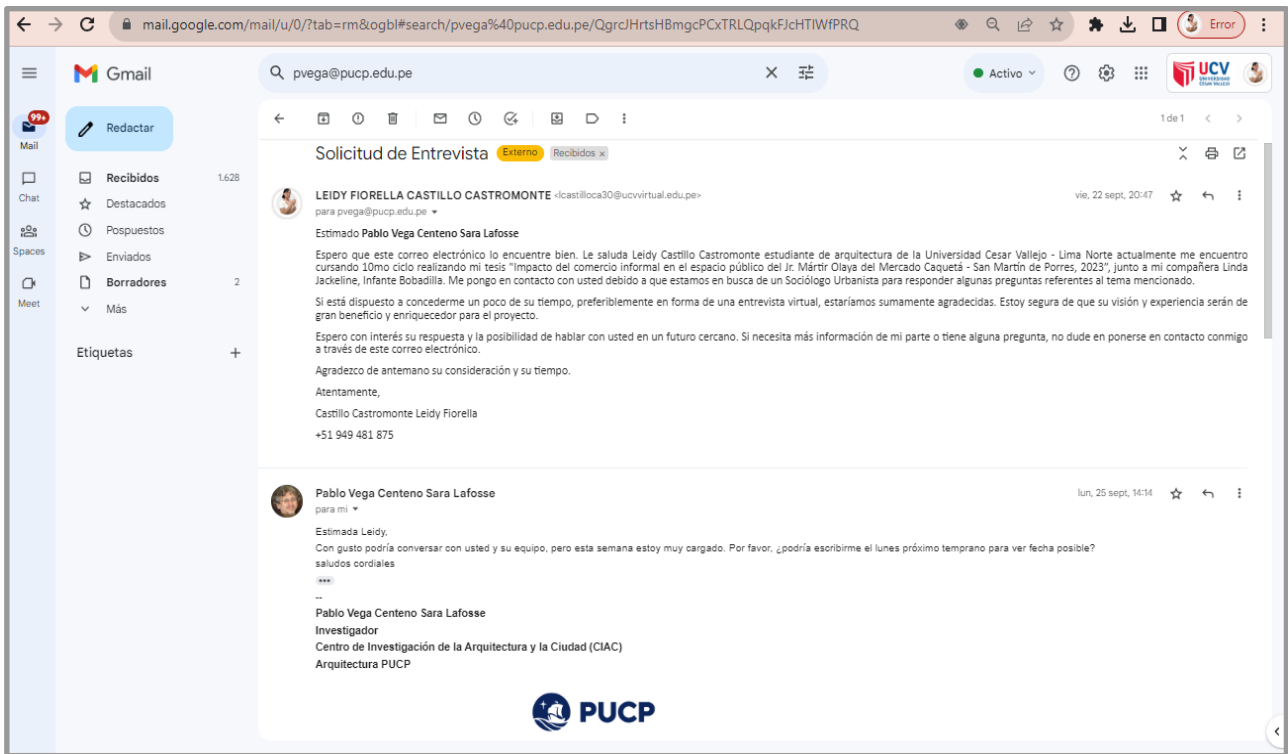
mail.google.com/mail/u/0/?tab=rm&ogbl#search/pvega%40pucp.edu.pe/QgrcJHrtsHBmgcPCxTRLQpqkFJcHTIWfPRQ

Error

Gmail

pvega@pucp.edu.pe

Activo

UCV UNIVERSIDAD CÉSAR VALLEJO

99+ Mail

Chat

Spaces

Meet

Redactar

Recibidos 1.628
Destacados
Pospuestos
Enviados
Borradores 2
Más

Etiquetas +

1 de 1

Solicitud de Entrevista Externo Recibidos ×

LEIDY FIORELLA CASTILLO CASTROMONTE <lcastilloca30@ucvvirtual.edu.pe> vie, 22 sept, 20:47
para pvega@pucp.edu.pe

Estimado **Pablo Vega Centeno Sara Lafosse**

Espero que este correo electrónico lo encuentre bien. Le saluda Leidy Castillo Castromonte estudiante de arquitectura de la Universidad Cesar Vallejo - Lima Norte actualmente me encuentro cursando 10mo ciclo realizando mi tesis "Impacto del comercio informal en el espacio público del Jr. Mártir Olaya del Mercado Caquetá - San Martín de Porres, 2023", junto a mi compañera Linda Jackeline, Infante Bobadilla. Me pongo en contacto con usted debido a que estamos en busca de un Sociólogo Urbanista para responder algunas preguntas referentes al tema mencionado.

Si está dispuesto a concederme un poco de su tiempo, preferiblemente en forma de una entrevista virtual, estaríamos sumamente agradecidas. Estoy segura de que su visión y experiencia serán de gran beneficio y enriquecedor para el proyecto.

Espero con interés su respuesta y la posibilidad de hablar con usted en un futuro cercano. Si necesita más información de mi parte o tiene alguna pregunta, no dude en ponerse en contacto conmigo a través de este correo electrónico.

Agradezco de antemano su consideración y su tiempo.

Atentamente,

Castillo Castromonte Leidy Fiorella

+51 949 481 875

Pablo Vega Centeno Sara Lafosse lun, 25 sept, 14:14
para mí

Estimada Leidy,
Con gusto podría conversar con usted y su equipo, pero esta semana estoy muy cargado. Por favor, ¿podría escribirme el lunes próximo temprano para ver fecha posible?
saludos cordiales

--
**Pablo Vega Centeno Sara Lafosse**
**Investigador**
**Centro de Investigación de la Arquitectura y la Ciudad (CIAC)**
**Arquitectura PUCP**

PUCP